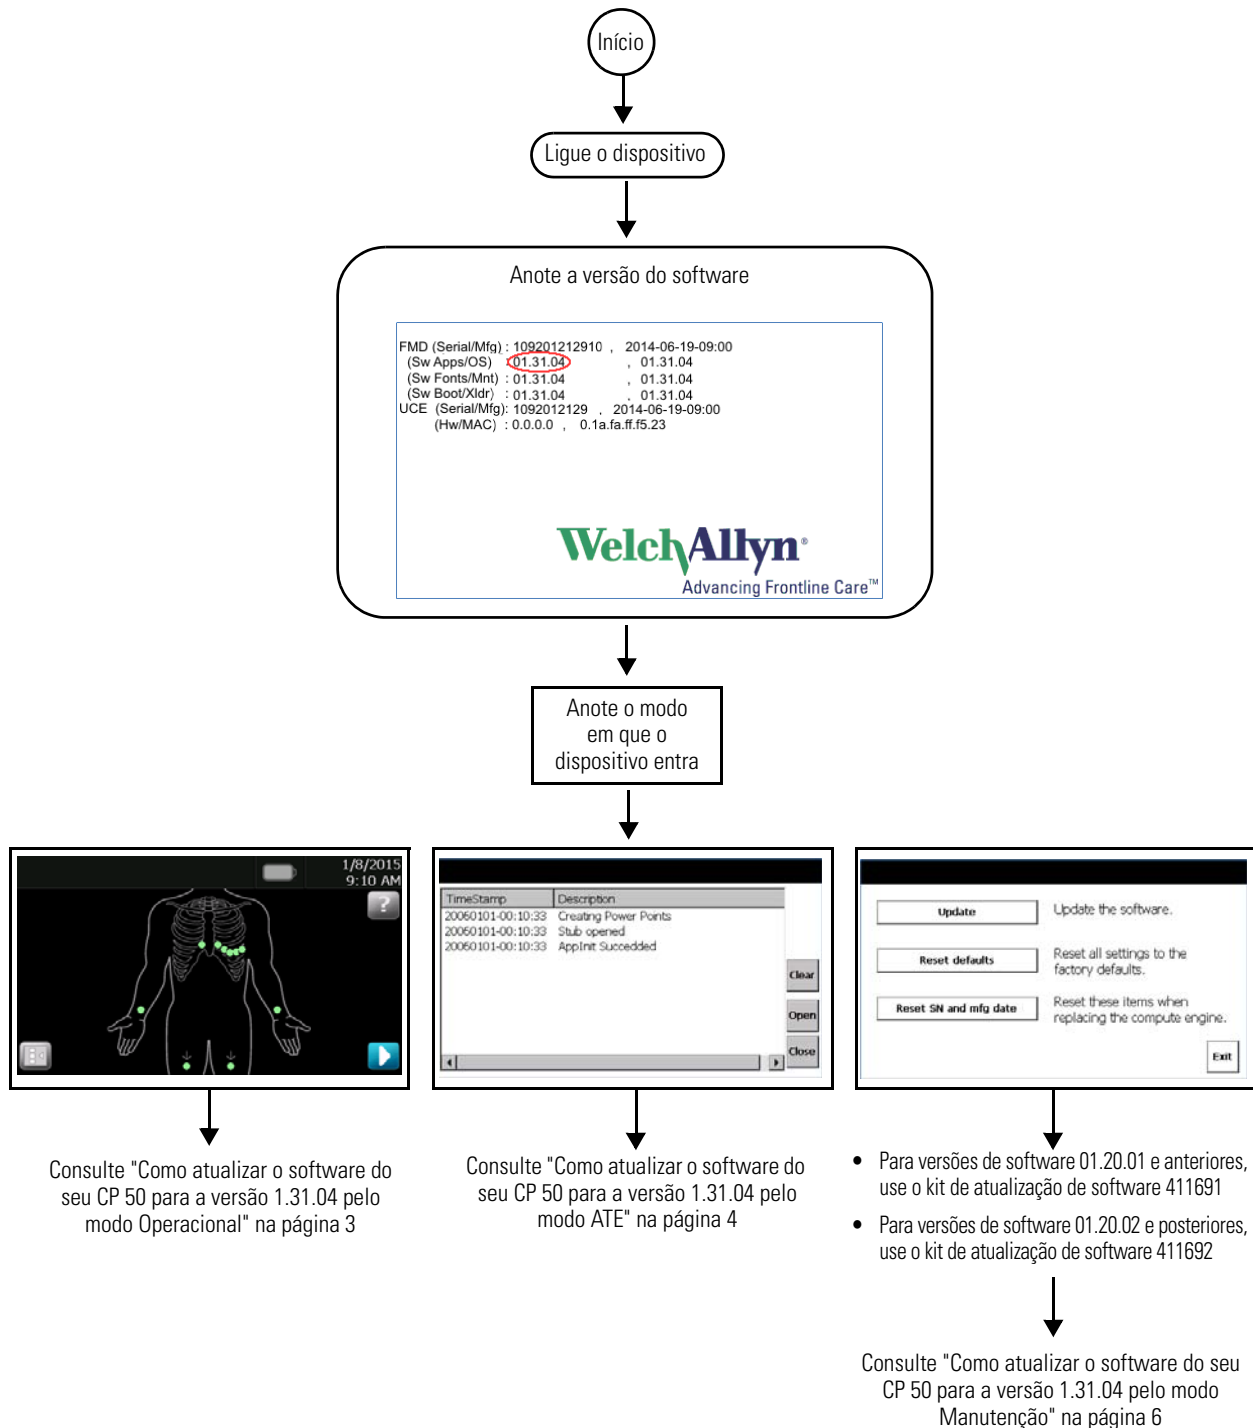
Início

Ligue o dispositivo

Anote a versão do software

FMD (Serial/Mfg) : 109201212910 , 2014-06-19-09:00
(Sw Apps/OS) : 01.31.04 , 01.31.04
(Sw Fonts/Mnt) : 01.31.04 , 01.31.04
(Sw Boot/Xldr) : 01.31.04 , 01.31.04
UCE (Serial/Mfg): 1092012129 , 2014-06-19-09:00
(Hw/MAC) : 0.0.0.0 , 0.1a.fa.ff.f5.23

WelchAllyn®
Advancing Frontline Care™

Anote o modo em que o dispositivo entra

1/8/2015
9:10 AM

| TimeStamp | Description |
|---|---|
| 20060101-00:10:33 | Creating Power Points |
| 20060101-00:10:33 | Stub opened |
| 20060101-00:10:33 | AppInit Succeded |

Clear
Open
Close

Update — Update the software.
Reset defaults — Reset all settings to the factory defaults.
Reset SN and mfg date — Reset these items when replacing the compute engine.
Exit

Consulte "Como atualizar o software do seu CP 50 para a versão 1.31.04 pelo modo Operacional" na página 3

Consulte "Como atualizar o software do seu CP 50 para a versão 1.31.04 pelo modo ATE" na página 4

• Para versões de software 01.20.01 e anteriores, use o kit de atualização de software 411691
• Para versões de software 01.20.02 e posteriores, use o kit de atualização de software 411692

Consulte "Como atualizar o software do seu CP 50 para a versão 1.31.04 pelo modo Manutenção" na página 6